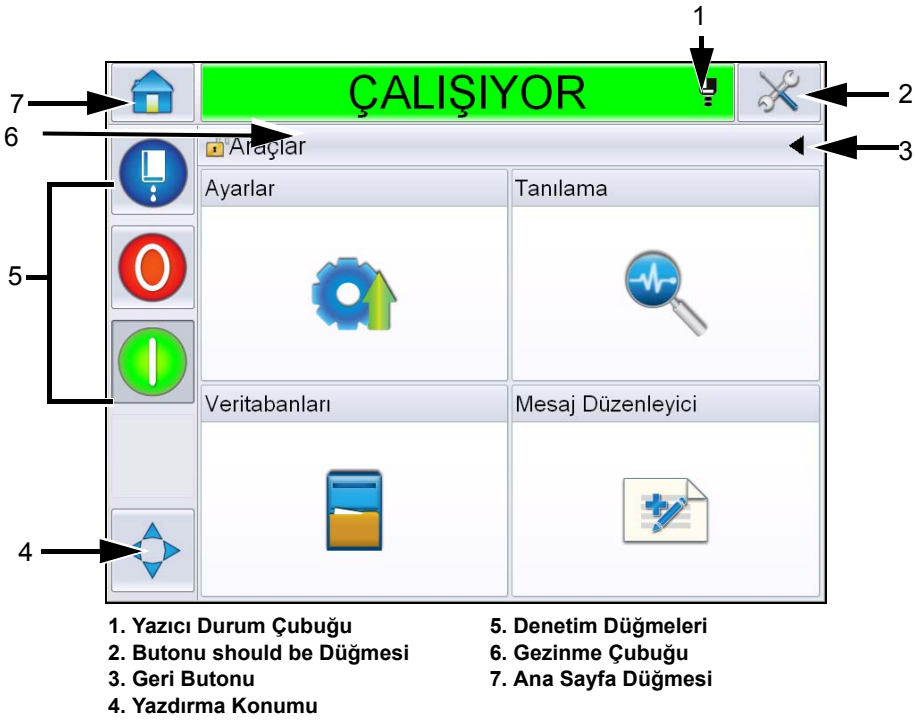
1

7

ÇALIŞIYOR

2

6

Araçlar

3

Ayarlar

Tanılama

5

Veritabanları

Mesaj Düzenleyici

4

1. Yazıcı Durum Çubuğu
2. Butonu should be Düğmesi
3. Geri Butonu
4. Yazdırma Konumu

5. Denetim Düğmeleri
6. Gezinme Çubuğu
7. Ana Sayfa Düğmesi